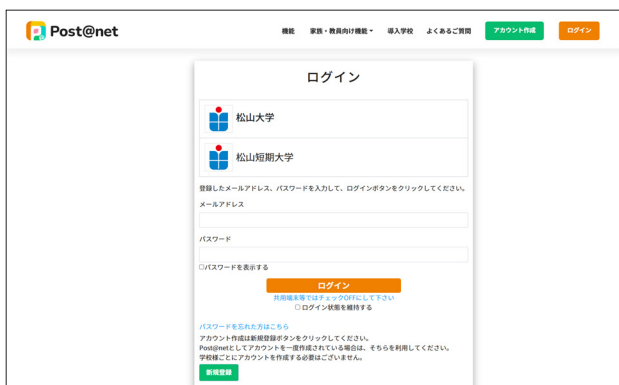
Post@net

機能　家族・教員向け機能▾　導入学校　よくあるご質問　アカウント作成　ログイン

ログイン

松山大学

松山短期大学

登録したメールアドレス、パスワードを入力して、ログインボタンをクリックしてください。

メールアドレス

パスワード

□パスワードを表示する

ログイン

共用端末等ではチェックOFFにして下さい

□ログイン状態を維持する

パスワードを忘れた方はこちら

アカウント作成は新規登録ボタンをクリックしてください。
Post@netとしてアカウントを一度作成されている場合は、そちらを利用してください。
学校様ごとにアカウントを作成する必要はございません。

新規登録